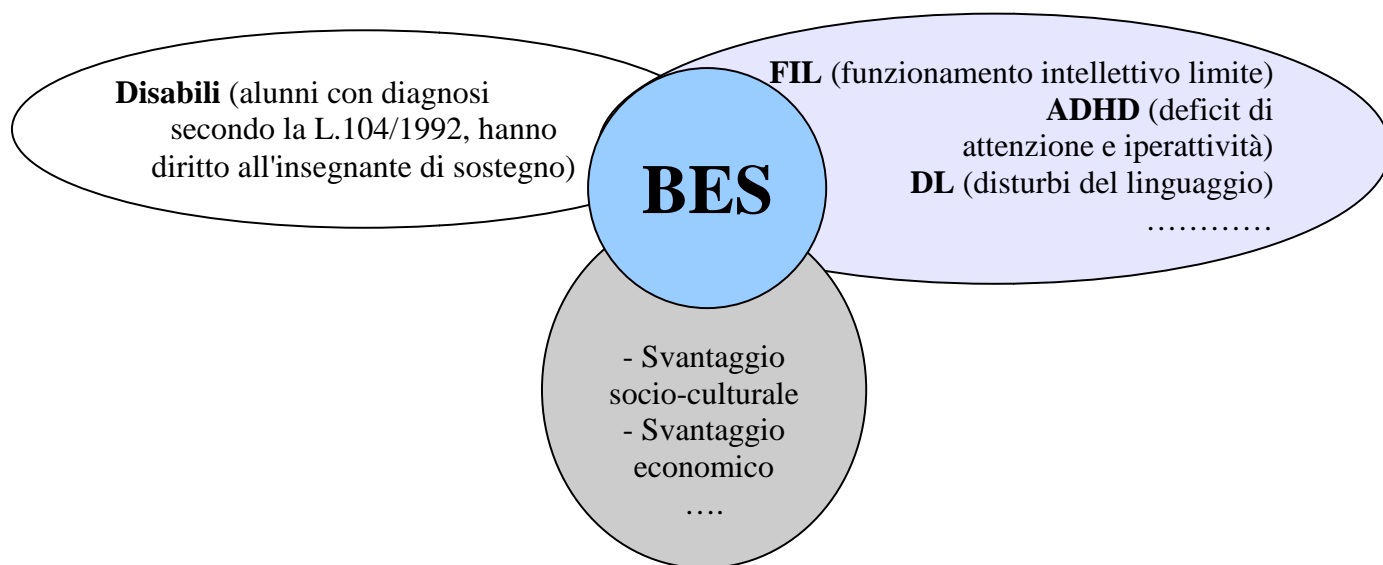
**Disabili** (alunni con diagnosi secondo la L.104/1992, hanno diritto all'insegnante di sostegno)

**BES**

**FIL** (funzionamento intellettivo limite)
**ADHD** (deficit di attenzione e iperattività)
**DL** (disturbi del linguaggio)
…………

- Svantaggio socio-culturale
- Svantaggio economico
….